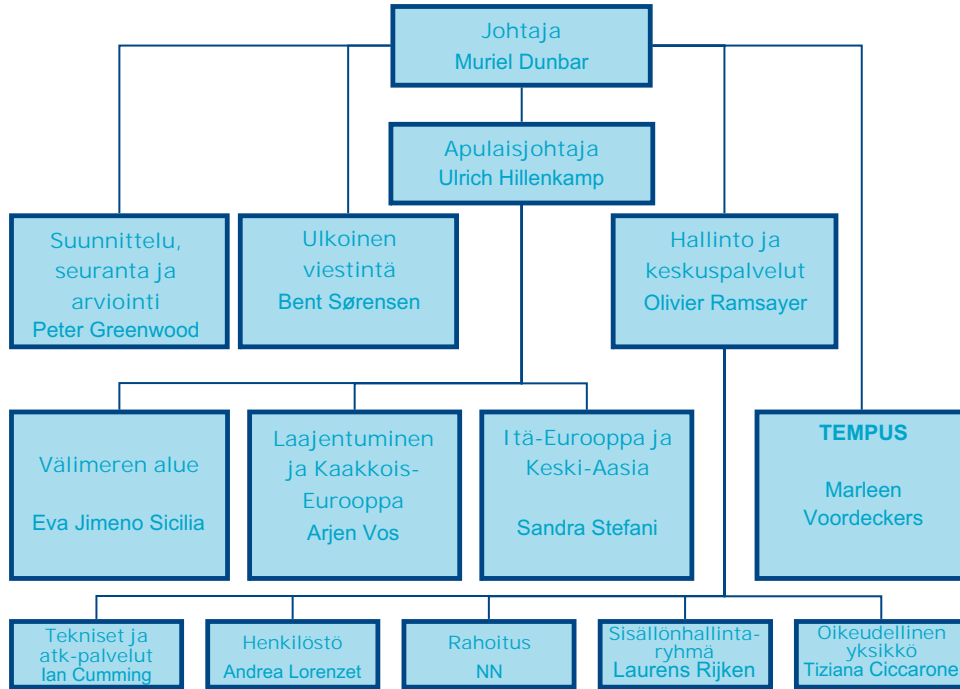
Johtaja
Muriel Dunbar

Apulaisjohtaja
Ulrich Hillenkamp

Suunnittelu, seuranta ja arviointi
Peter Greenwood

Ulkoinen viestintä
Bent Sørensen

Hallinto ja keskuspalvelut
Olivier Ramsayer

Välimeren alue
Eva Jimeno Sicilia

Laajentuminen ja Kaakkois-Eurooppa
Arjen Vos

Itä-Eurooppa ja Keski-Aasia
Sandra Stefani

TEMPUS
Marleen Voordeckers

Tekniset ja atk-palvelut
Ian Cumming

Henkilöstö
Andrea Lorenzet

Rahoitus
NN

Sisällönhallintaryhmä
Laurens Rijken

Oikeudellinen yksikkö
Tiziana Ciccarone